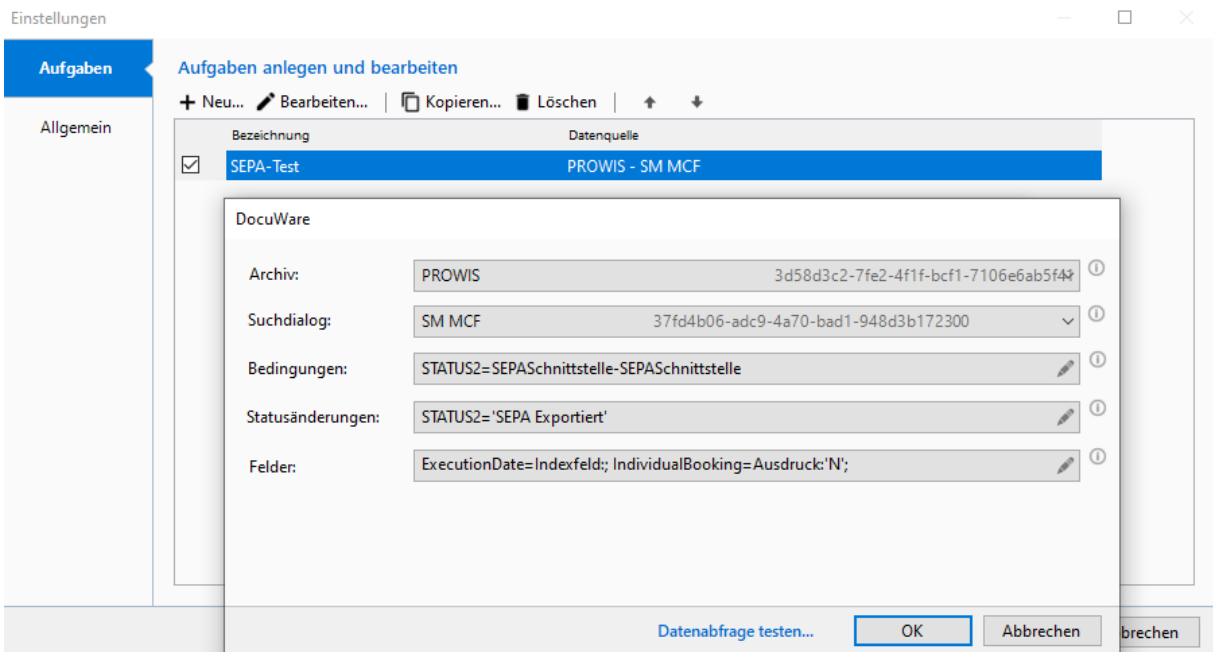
Einstellungen

Aufgaben

Allgemein

Aufgaben anlegen und bearbeiten

Neu... Bearbeiten... | Kopieren... Löschen |

| Bezeichnung | Datenquelle |
|---|---|
| SEPA-Test | PROWIS - SM MCF |

DocuWare

Archiv: PROWIS 3d58d3c2-7fe2-4f1f-bcf1-7106e6ab5f4

Suchdialog: SM MCF 37fd4b06-adc9-4a70-bad1-948d3b172300

Bedingungen: STATUS2=SEPASchnittstelle-SEPASchnittstelle

Statusänderungen: STATUS2='SEPA Exportiert'

Felder: ExecutionDate=Indexfeld:; IndividualBooking=Ausdruck:'N';

Datenabfrage testen... OK Abbrechen

brechen